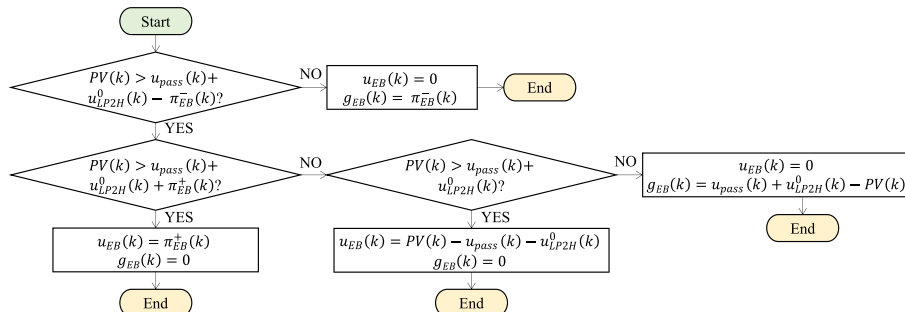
Start

$PV(k) > u_{pass}(k) +$
$u_{LP2H}^{0}(k) - \pi_{EB}^{-}(k)$?

NO

$u_{EB}(k) = 0$
$g_{EB}(k) = \pi_{EB}^{-}(k)$

End

YES

$PV(k) > u_{pass}(k) +$
$u_{LP2H}^{0}(k) + \pi_{EB}^{+}(k)$?

NO

$PV(k) > u_{pass}(k) +$
$u_{LP2H}^{0}(k)$?

NO

$u_{EB}(k) = 0$
$g_{EB}(k) = u_{pass}(k) + u_{LP2H}^{0}(k) - PV(k)$

End

YES

$u_{EB}(k) = \pi_{EB}^{+}(k)$
$g_{EB}(k) = 0$

End

YES

$u_{EB}(k) = PV(k) - u_{pass}(k) - u_{LP2H}^{0}(k)$
$g_{EB}(k) = 0$

End